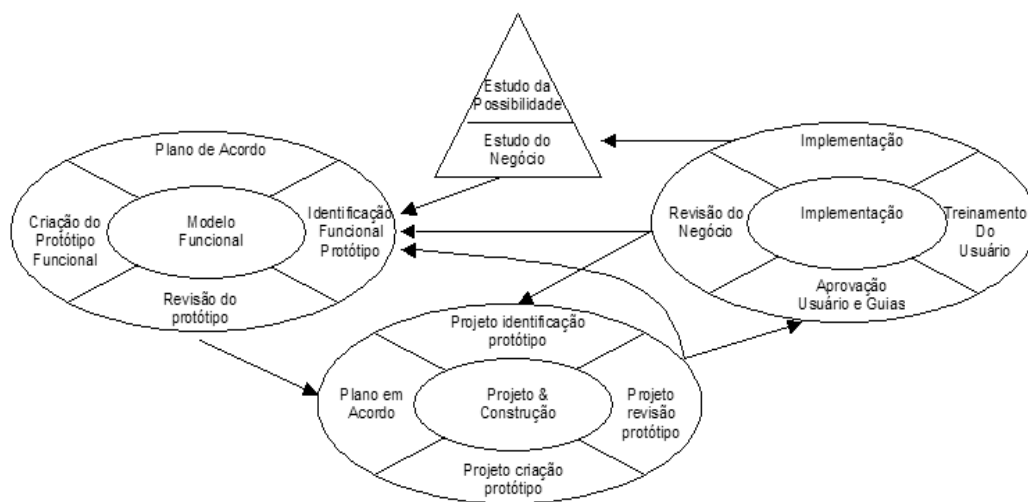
Estudo da Possibilidade

Estudo do Negócio

Plano de Acordo

Criação do Protótipo Funcional

Modelo Funcional

Identificação Funcional Protótipo

Revisão do protótipo

Implementação

Revisão do Negócio

Implementação

Treinamento Do Usuário

Aprovação Usuário e Guias

Projeto identificação protótipo

Plano em Acordo

Projeto & Construção

Projeto revisão protótipo

Projeto criação protótipo